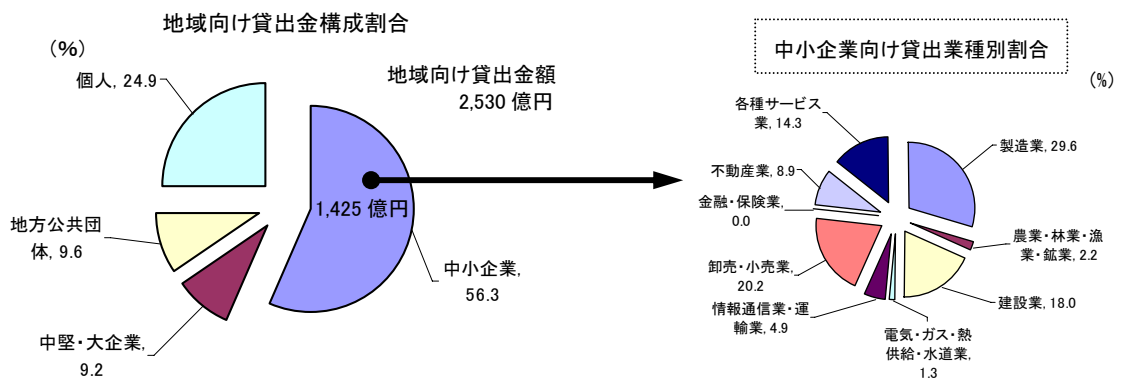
地域向け貸出金構成割合

（%）

個人, 24.9

地域向け貸出金額
2,530 億円

1,425 億円

地方公共団体, 9.6

中小企業, 56.3

中堅・大企業, 9.2

中小企業向け貸出業種別割合

(%)

各種サービス業, 14.3

製造業, 29.6

不動産業, 8.9

金融・保険業, 0.0

農業・林業・漁業・鉱業, 2.2

卸売・小売業, 20.2

建設業, 18.0

情報通信業・運輸業, 4.9

電気・ガス・熱供給・水道業, 1.3